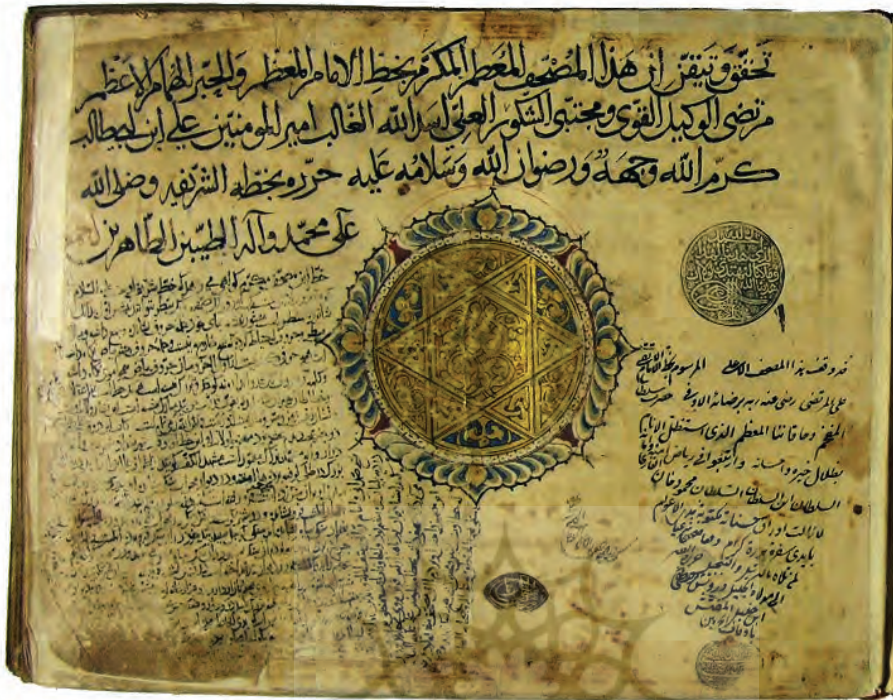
تحقق وتيقن ان هذا المصحف المعظم المكرم بخط الامام المعظم والحبر الهمام الاعظم مرتضى الوكيل القوي ومجتبى الشكور العلي اسد الله الغالب امير المؤمنين علي ابن ابيطالب كرم الله وجهه ورضوان الله وسلامه عليه حرره بخطه الشريف وصلى الله على محمد وآله الطيبين الطاهرين

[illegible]

قد وقف هذا المصحف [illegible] المرسوم بخط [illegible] علي المرتضى رضي الله عنه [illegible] الاشرف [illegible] المعظم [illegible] السلطان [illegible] محمود خان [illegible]

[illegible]